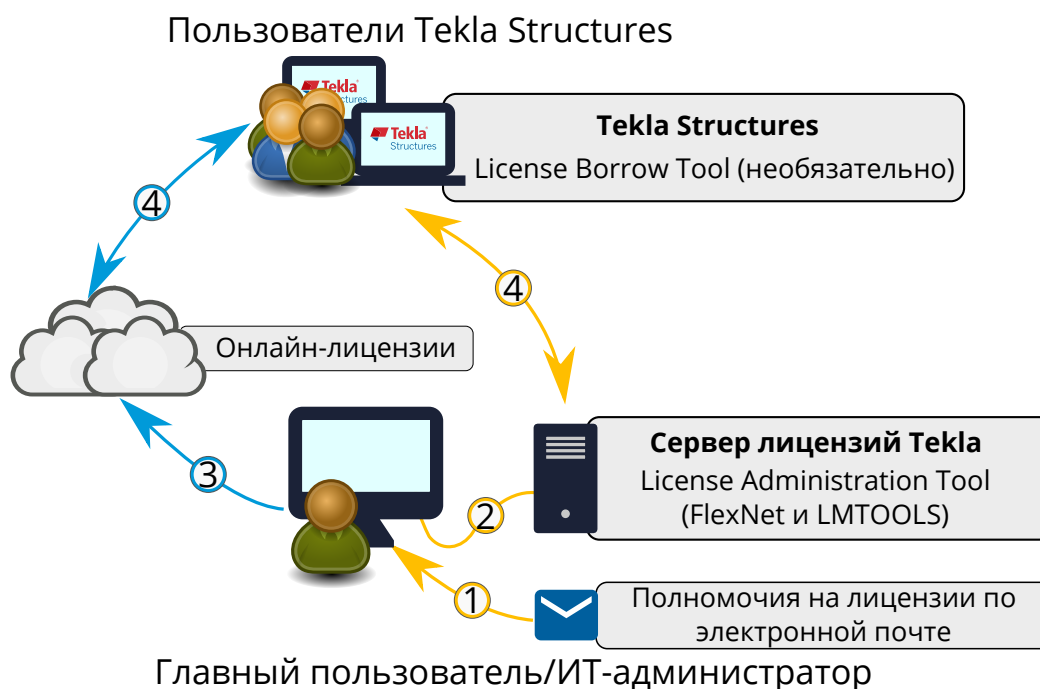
Пользователи Tekla Structures

Tekla Structures

Tekla Structures

Tekla Structures
License Borrow Tool (необязательно)

4

4

Онлайн-лицензии

Сервер лицензий Tekla
License Administration Tool
(FlexNet и LMTOOLS)

3

2

1

Полномочия на лицензии по электронной почте

Главный пользователь/ИТ-администратор